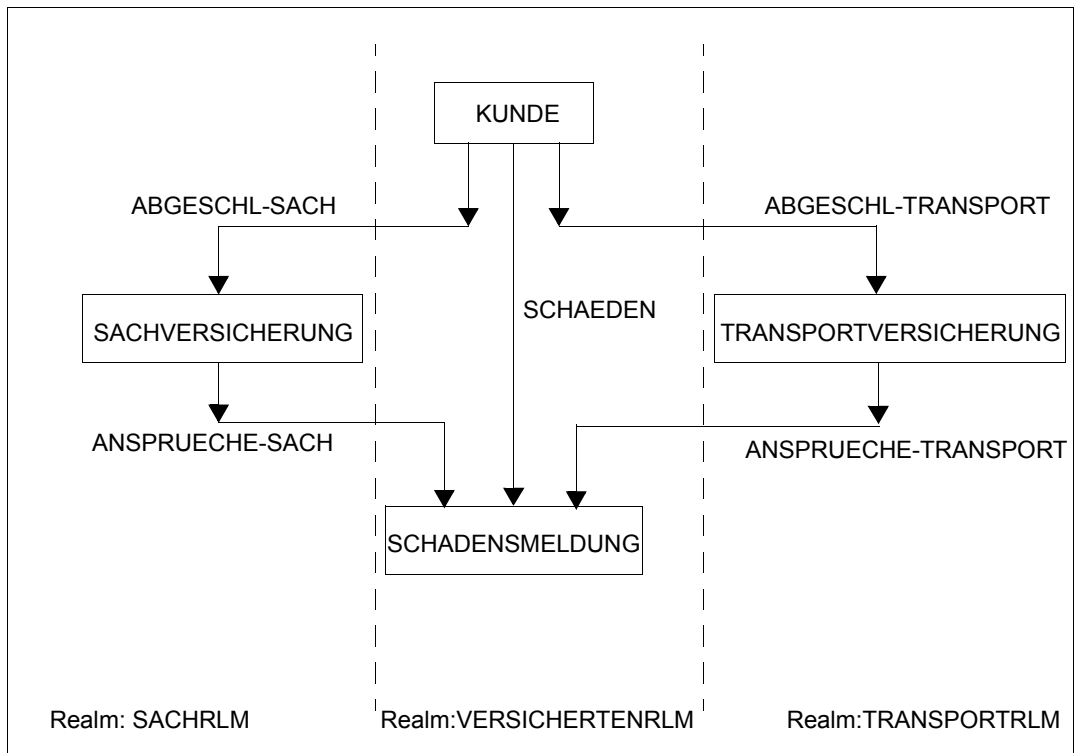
KUNDE

ABGESCHL-SACH

ABGESCHL-TRANSPORT

SCHAEDEN

SACHVERSICHERUNG

TRANSPORTVERSICHERUNG

ANSPRUECHE-SACH

ANSPRUECHE-TRANSPORT

SCHADENSMELDUNG

Realm: SACHRLM

Realm:VERSICHERTENRLM

Realm:TRANSPORTRLM